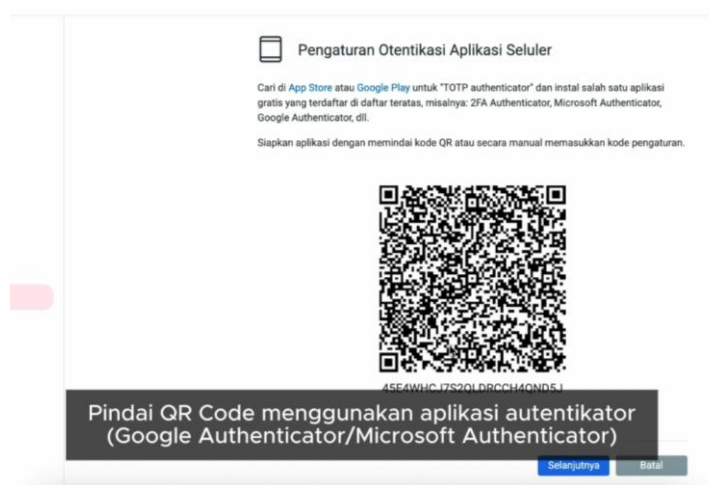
Pengaturan Otentikasi Aplikasi Seluler

Cari di App Store atau Google Play untuk "TOTP authenticator" dan instal salah satu aplikasi gratis yang terdaftar di daftar teratas, misalnya: 2FA Authenticator, Microsoft Authenticator, Google Authenticator, dll.

Siapkan aplikasi dengan memindai kode QR atau secara manual memasukkan kode pengaturan.

45E4WHCJ7S2QLDRCCH4QND5J

Pindai QR Code menggunakan aplikasi autentikator (Google Authenticator/Microsoft Authenticator)

Selanjutnya
Batal